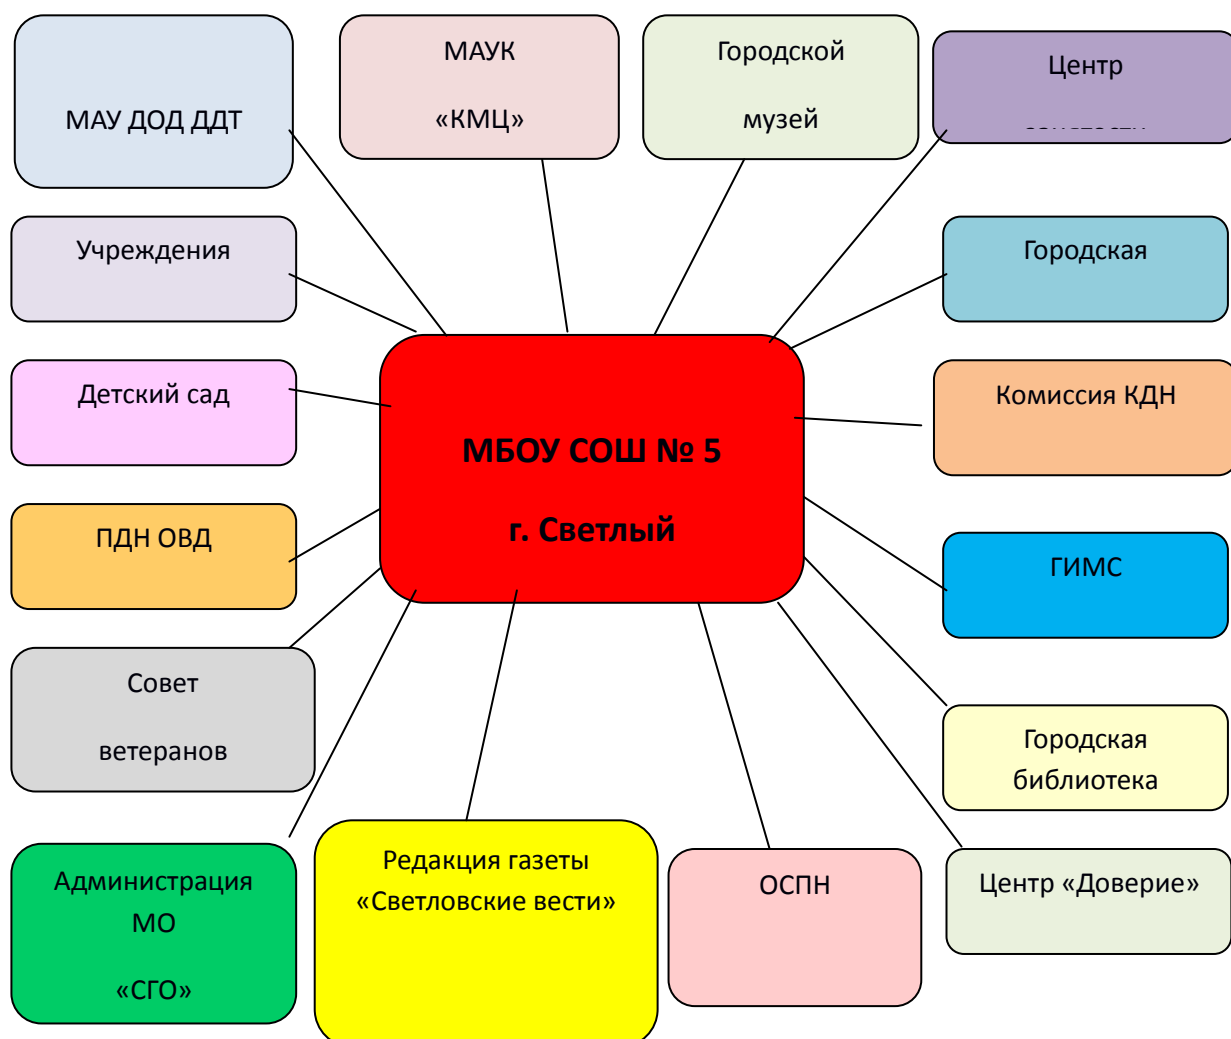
МАУ ДОД ДДТ

МАУК

«КМЦ»

Городской

музей

Центр

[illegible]

Учреждения

Городская

Детский сад

МБОУ СОШ № 5

г. Светлый

Комиссия КДН

ПДН ОВД

ГИМС

Совет

ветеранов

Городская библиотека

Администрация МО

«СГО»

Редакция газеты «Светловские вести»

ОСПН

Центр «Доверие»